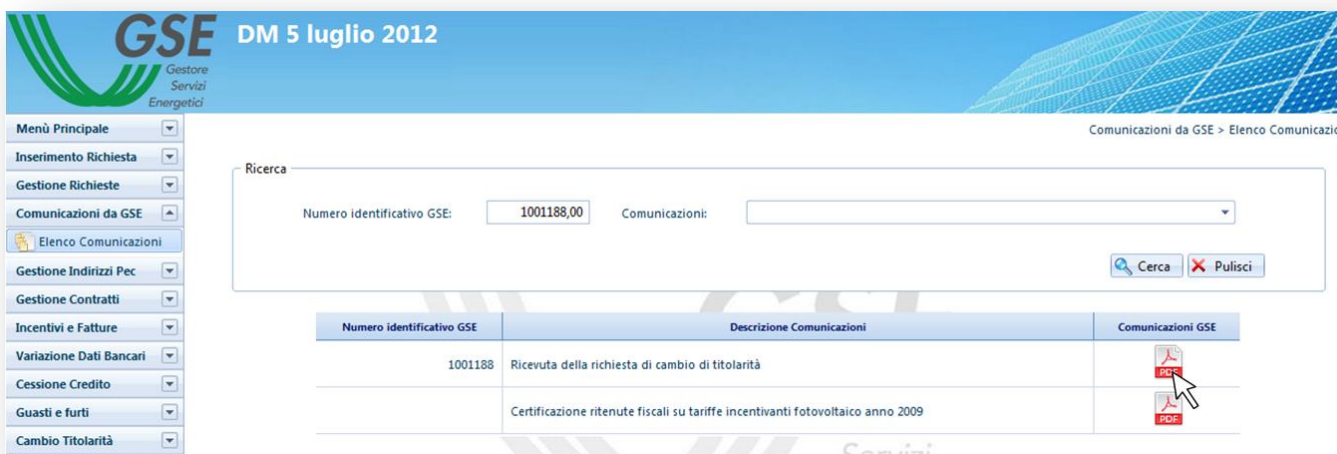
GSE Gestore Servizi Energetici

DM 5 luglio 2012

Menù Principale
Inserimento Richiesta
Gestione Richieste
Comunicazioni da GSE
Elenco Comunicazioni
Gestione Indirizzi Pec
Gestione Contratti
Incentivi e Fatture
Variazione Dati Bancari
Cessione Credito
Guasti e furti
Cambio Titolarità

Comunicazioni da GSE > Elenco Comunicazio

Ricerca

Numero identificativo GSE: 1001188,00 Comunicazioni:

Cerca Pulisci

| Numero identificativo GSE | Descrizione Comunicazioni | Comunicazioni GSE |
|---|---|---|
| 1001188 | Ricevuta della richiesta di cambio di titolarità | PDF |
| | Certificazione ritenute fiscali su tariffe incentivanti fotovoltaico anno 2009 | PDF |

Servizi